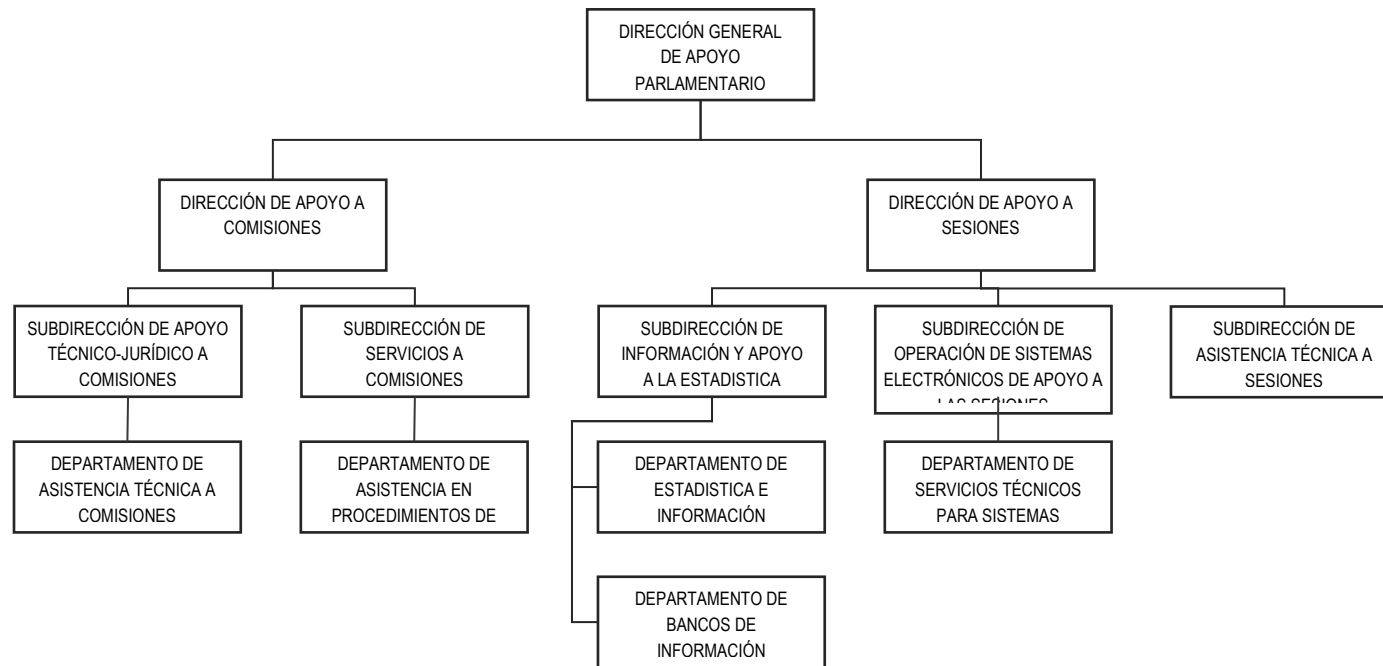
DIRECCIÓN GENERAL DE APOYO PARLAMENTARIO

DIRECCIÓN DE APOYO A COMISIONES

DIRECCIÓN DE APOYO A SESIONES

SUBDIRECCIÓN DE APOYO TÉCNICO-JURÍDICO A COMISIONES

SUBDIRECCIÓN DE SERVICIOS A COMISIONES

SUBDIRECCIÓN DE INFORMACIÓN Y APOYO A LA ESTADISTICA

SUBDIRECCIÓN DE OPERACIÓN DE SISTEMAS ELECTRÓNICOS DE APOYO A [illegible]

SUBDIRECCIÓN DE ASISTENCIA TÉCNICA A SESIONES

DEPARTAMENTO DE ASISTENCIA TÉCNICA A COMISIONES

DEPARTAMENTO DE ASISTENCIA EN PROCEDIMIENTOS DE

DEPARTAMENTO DE ESTADISTICA E INFORMACIÓN

DEPARTAMENTO DE SERVICIOS TÉCNICOS PARA SISTEMAS

DEPARTAMENTO DE BANCOS DE INFORMACIÓN